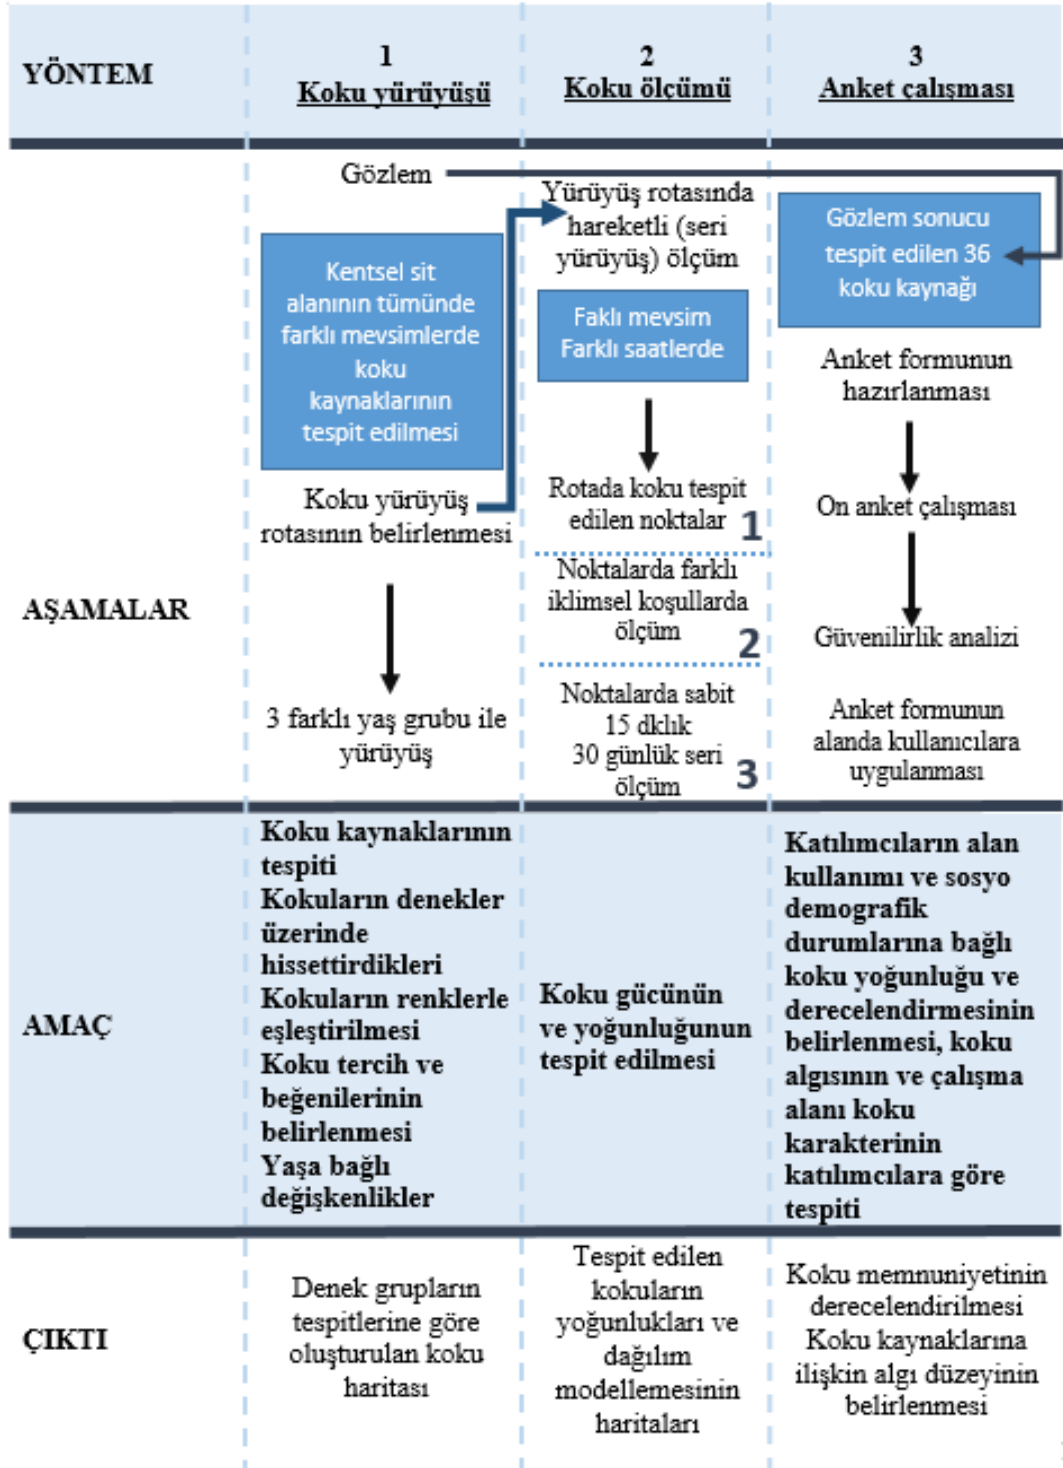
| YÖNTEM | 1 Koku yürüyüşü | 2 Koku ölçümü | 3 Anket çalışması |
|---|---|---|---|
| AŞAMALAR | Gözlem<br>Kentsel sit alanının tümünde farklı mevsimlerde koku kaynaklarının tespit edilmesi<br>Koku yürüyüş rotasının belirlenmesi<br>3 farklı yaş grubu ile yürüyüş | Yürüyüş rotasında hareketli (seri yürüyüş) ölçüm<br>Faklı mevsim Farklı saatlerde<br>Rotada koku tespit edilen noktalar 1<br>Noktalarda farklı iklimsel koşullarda ölçüm 2<br>Noktalarda sabit 15 dklık 30 günlük seri ölçüm 3 | Gözlem sonucu tespit edilen 36 koku kaynağı<br>Anket formunun hazırlanması<br>On anket çalışması<br>Güvenilirlik analizi<br>Anket formunun alanda kullanıcılara uygulanması |
| AMAÇ | Koku kaynaklarının tespiti<br>Kokuların denekler üzerinde hissettirdikleri<br>Kokuların renklerle eşleştirilmesi<br>Koku tercih ve beğenilerinin belirlenmesi<br>Yaşa bağlı değişkenlikler | Koku gücünün ve yoğunluğunun tespit edilmesi | Katılımcıların alan kullanımı ve sosyo demografik durumlarına bağlı koku yoğunluğu ve derecelendirmesinin belirlenmesi, koku algısının ve çalışma alanı koku karakterinin katılımcılara göre tespiti |
| ÇIKTI | Denek grupların tespitlerine göre oluşturulan koku haritası | Tespit edilen kokuların yoğunlukları ve dağılım modellemesinin haritaları | Koku memnuniyetinin derecelendirilmesi Koku kaynaklarına ilişkin algı düzeyinin belirlenmesi |